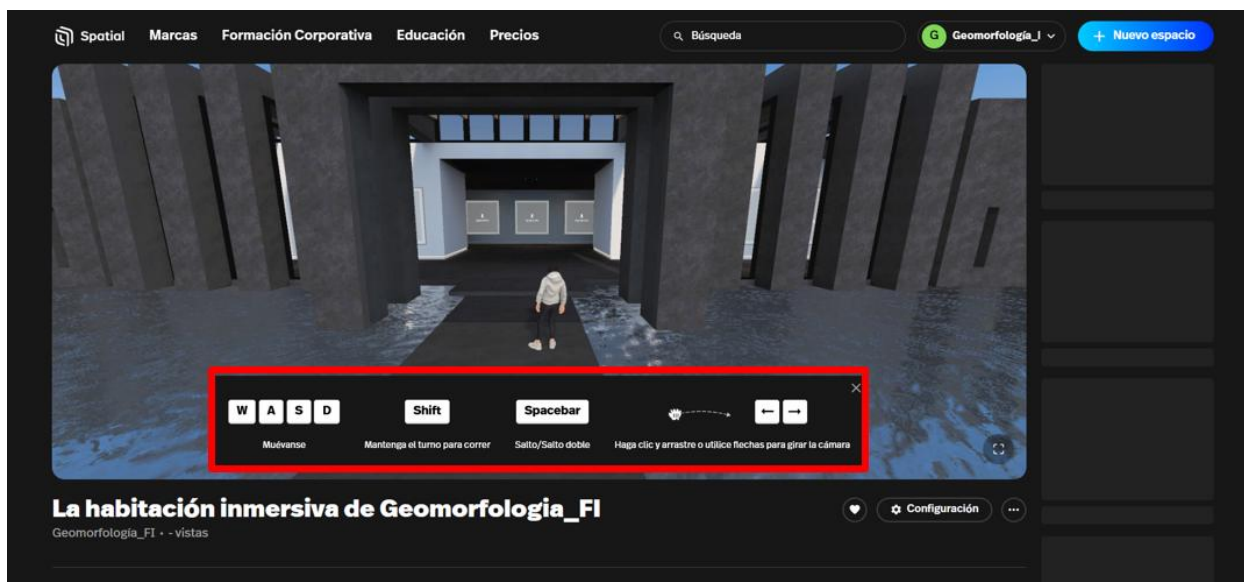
Spatial Marcas Formación Corporativa Educación Precios

Búsqueda

G Geomorfología_I

+ Nuevo espacio

W A S D

Muévanse

Shift

Mantenga el turno para correr

Spacebar

Salto/Salto doble

← →

Haga clic y arrastre o utilice flechas para girar la cámara

La habitación inmersiva de Geomorfologia_FI

Geomorfologia_FI • - vistas

Configuración

...